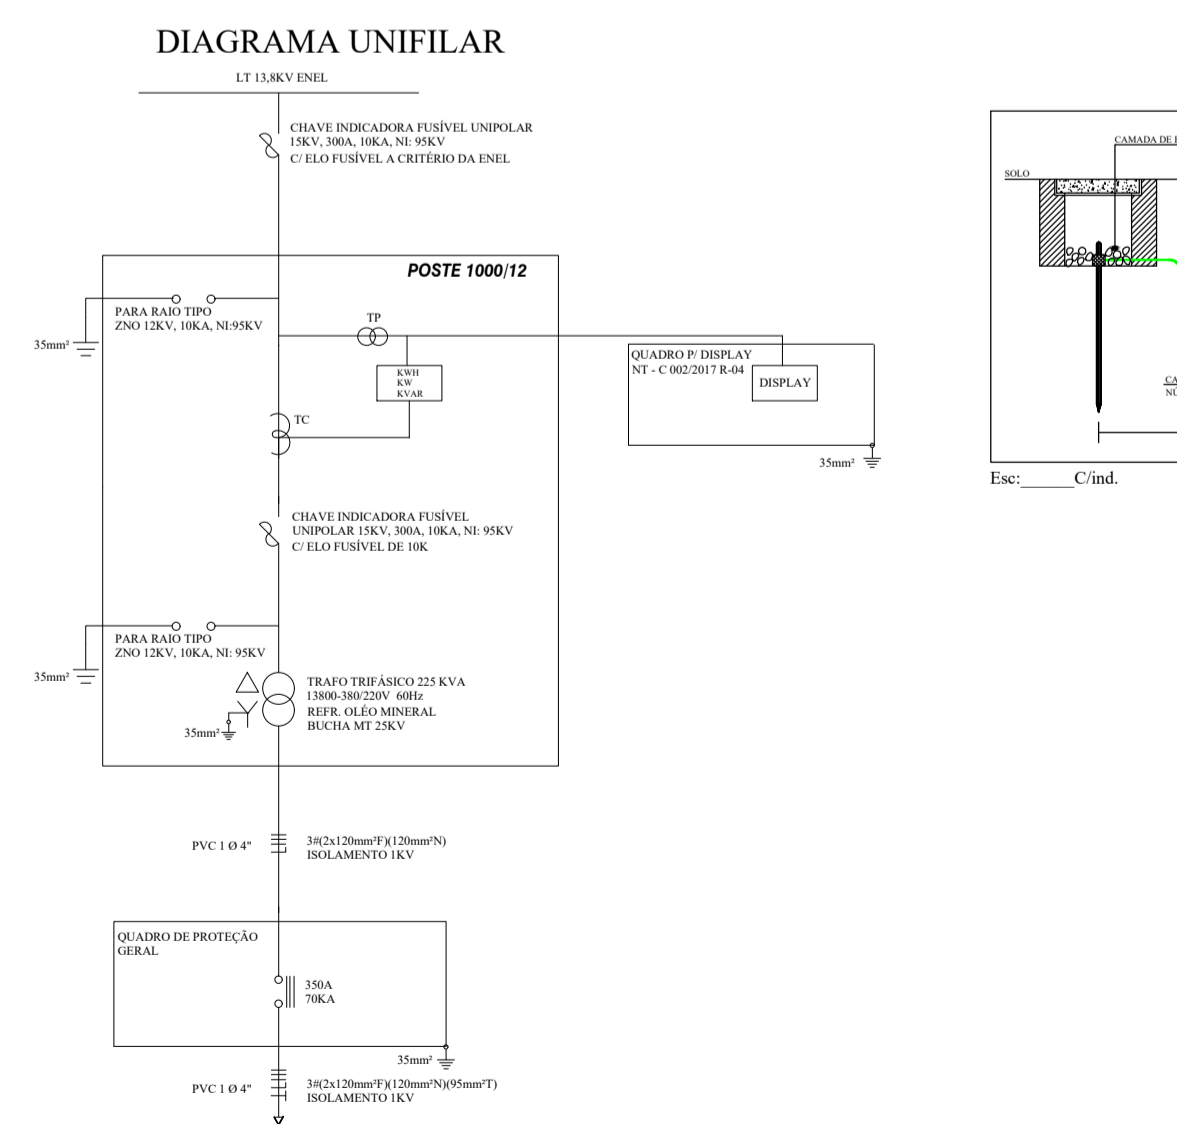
DIAGRAMA UNIFILAR

LT 13,8KV ENEL

CHAVE INDICADORA FUSÍVEL UNIPOLAR
15KV, 300A, 10KA, NI: 95KV
C/ ELO FUSÍVEL A CRITÉRIO DA ENEL

POSTE 1000/12

PARA RAIO TIPO
ZNO 12KV, 10KA, NI:95KV

35mm²

TP

KWH
KW
KVAR

QUADRO P/ DISPLAY
NT - C 002/2017 R-04

DISPLAY

35mm²

TC

CHAVE INDICADORA FUSÍVEL
UNIPOLAR 15KV, 300A, 10KA, NI: 95KV
C/ ELO FUSÍVEL DE 10K

PARA RAIO TIPO
ZNO 12KV, 10KA, NI: 95KV

35mm²

TRAFO TRIFÁSICO 225 KVA
13800-380/220V 60Hz
REFR. OLÉO MINERAL
BUCHA MT 25KV

35mm²

PVC 1 Ø 4"

3#(2x120mm²F)(120mm²N)
ISOLAMENTO 1KV

QUADRO DE PROTEÇÃO
GERAL

350A
70KA

35mm²

PVC 1 Ø 4"

3#(2x120mm²F)(120mm²N)(95mm²T)
ISOLAMENTO 1KV

CAMADA DE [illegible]

SOLO

CA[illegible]
NÚ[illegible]

Esc:______C/ind.